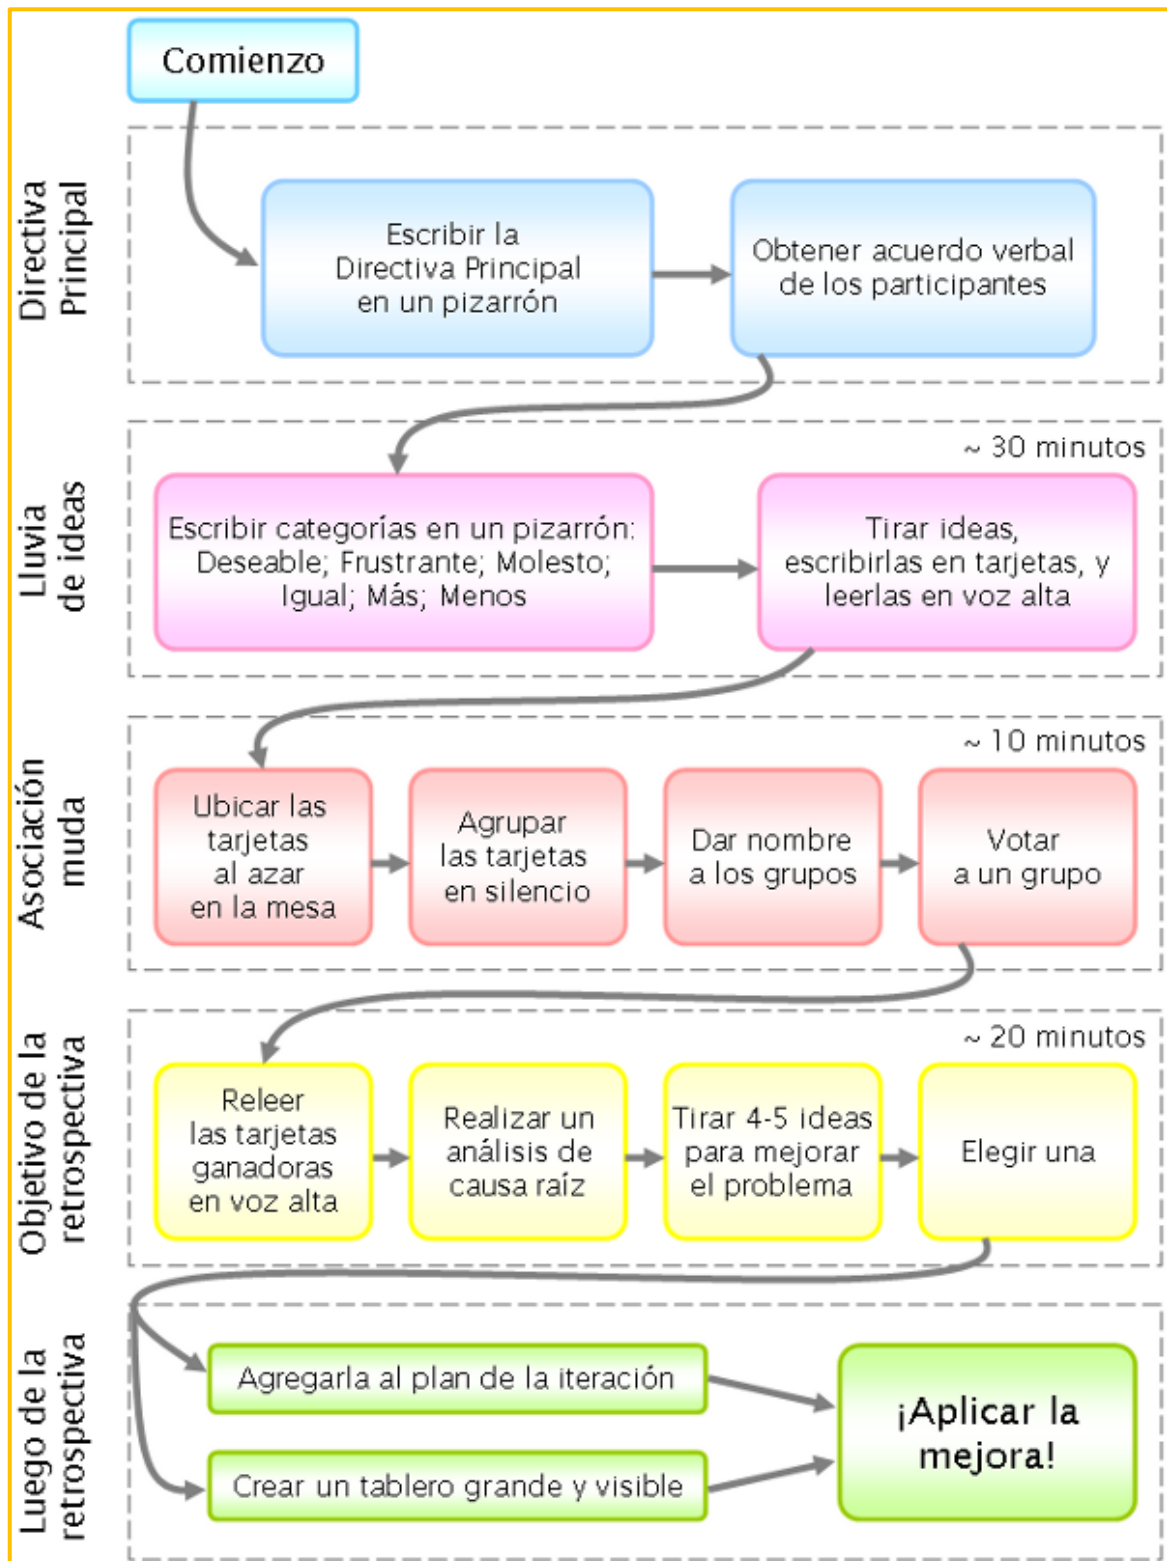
Comienzo

Directiva Principal

Escribir la Directiva Principal en un pizarrón

Obtener acuerdo verbal de los participantes

Lluvia de ideas

~ 30 minutos

Escribir categorías en un pizarrón: Deseable; Frustrante; Molesto; Igual; Más; Menos

Tirar ideas, escribirlas en tarjetas, y leerlas en voz alta

Asociación muda

~ 10 minutos

Ubicar las tarjetas al azar en la mesa

Agrupar las tarjetas en silencio

Dar nombre a los grupos

Votar a un grupo

Objetivo de la retrospectiva

~ 20 minutos

Releer las tarjetas ganadoras en voz alta

Realizar un análisis de causa raíz

Tirar 4-5 ideas para mejorar el problema

Elegir una

Luego de la retrospectiva

Agregarla al plan de la iteración

Crear un tablero grande y visible

¡Aplicar la mejora!